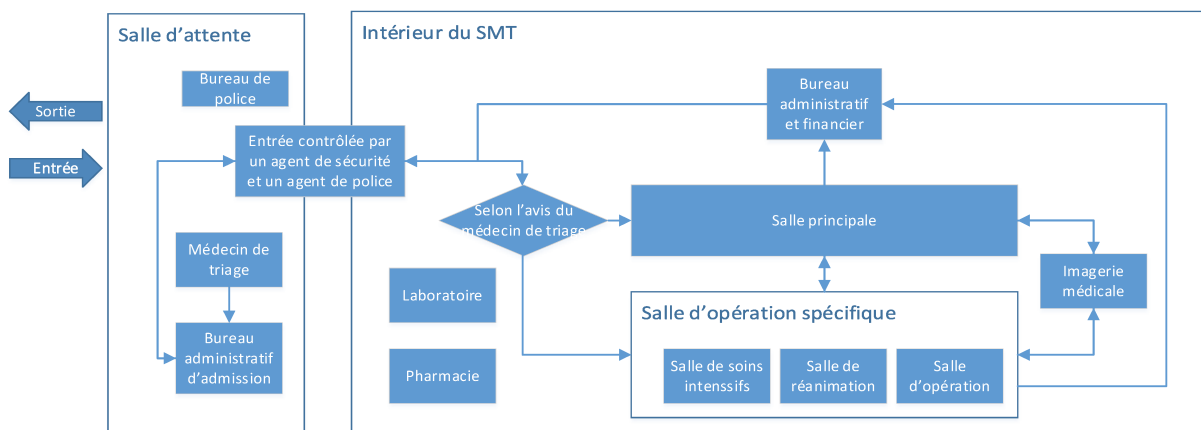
Salle d’attente

Bureau de police

Sortie

Entrée

Entrée contrôlée par un agent de sécurité et un agent de police

Médecin de triage

Bureau administratif d’admission

Intérieur du SMT

Bureau administratif et financier

Selon l’avis du médecin de triage

Salle principale

Imagerie médicale

Laboratoire

Pharmacie

Salle d’opération spécifique

Salle de soins intenssifs

Salle de réanimation

Salle d’opération